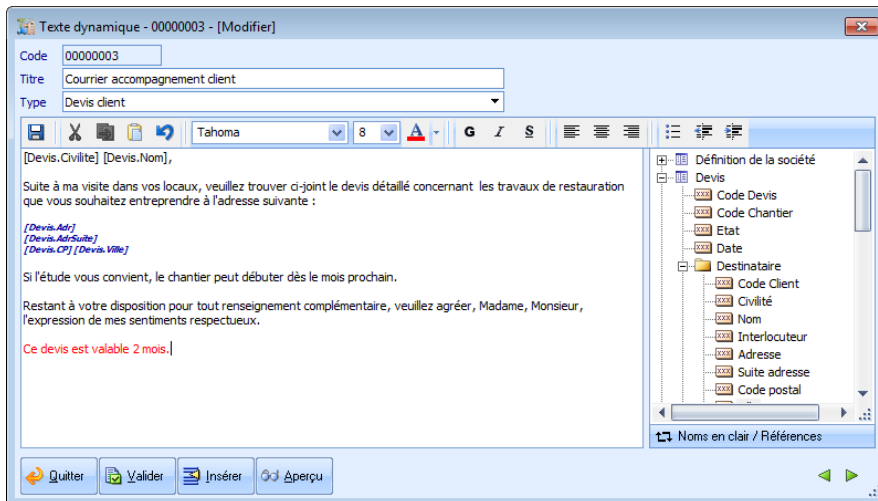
Texte dynamique - 00000003 - [Modifier]

Code 00000003
Titre Courrier accompagnement client
Type Devis client

Tahoma 8 A G I S

[Devis.Civilite] [Devis.Nom],

Suite à ma visite dans vos locaux, veuillez trouver ci-joint le devis détaillé concernant les travaux de restauration que vous souhaitez entreprendre à l'adresse suivante :

[Devis.Adr]
[Devis.AdrSuite]
[Devis.CP] [Devis.Ville]

Si l'étude vous convient, le chantier peut débuter dès le mois prochain.

Restant à votre disposition pour tout renseignement complémentaire, veuillez agréer, Madame, Monsieur, l'expression de mes sentiments respectueux.

Ce devis est valable 2 mois.

Définition de la société
Devis
Code Devis
Code Chantier
Etat
Date
Destinataire
Code Client
Civilité
Nom
Interlocuteur
Adresse
Suite adresse
Code postal

Noms en clair / Références

Quitter Valider Insérer Aperçu